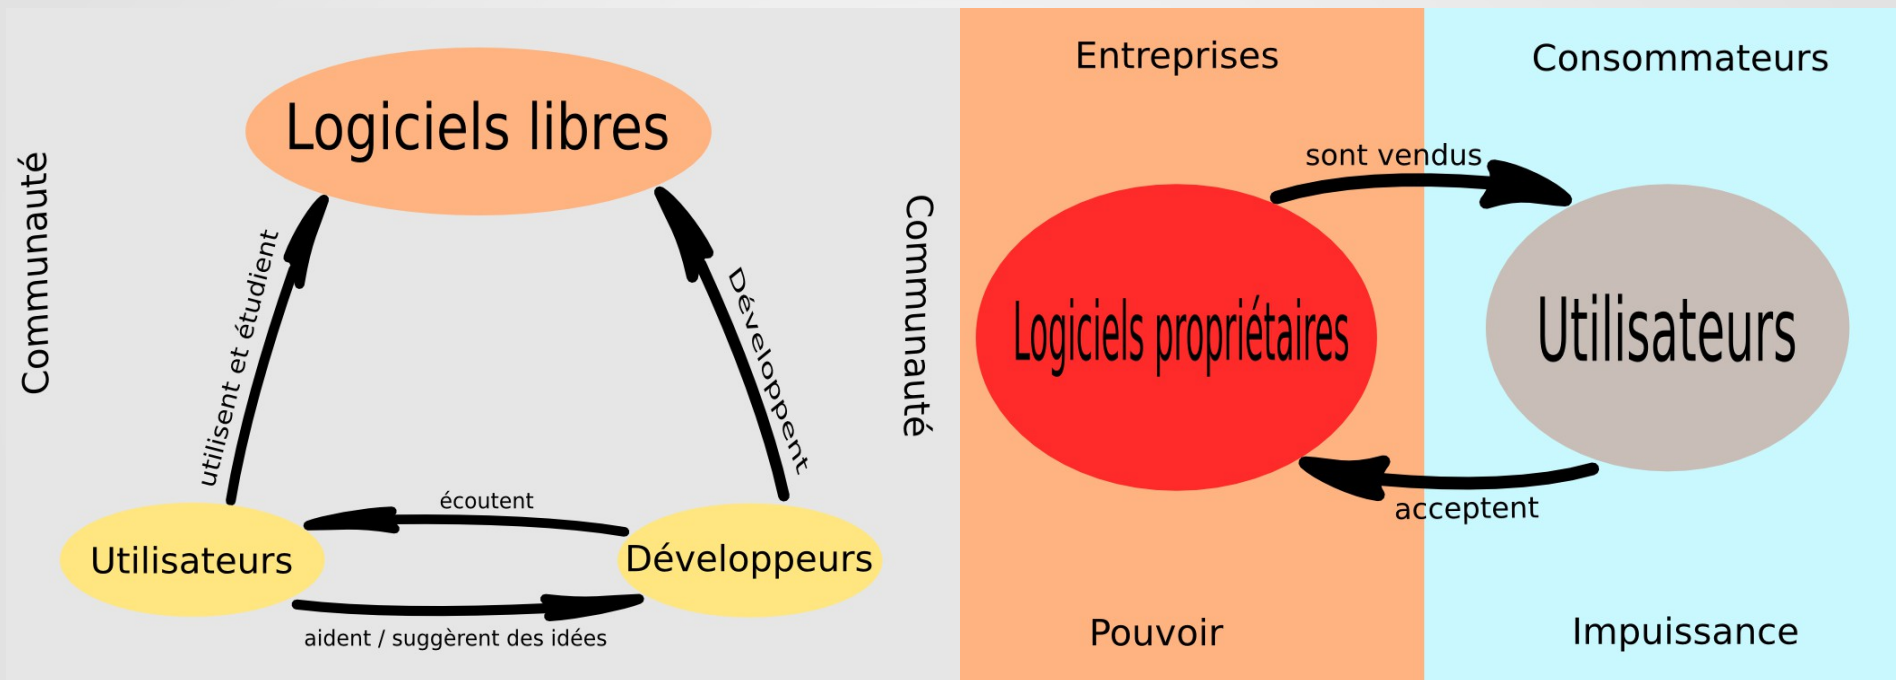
Communauté

Logiciels libres

utilisent et étudient

Développent

Communauté

Utilisateurs

écoutent

Développeurs

aident / suggèrent des idées

Entreprises

Consommateurs

sont vendus

Logiciels propriétaires

Utilisateurs

acceptent

Pouvoir

Impuissance